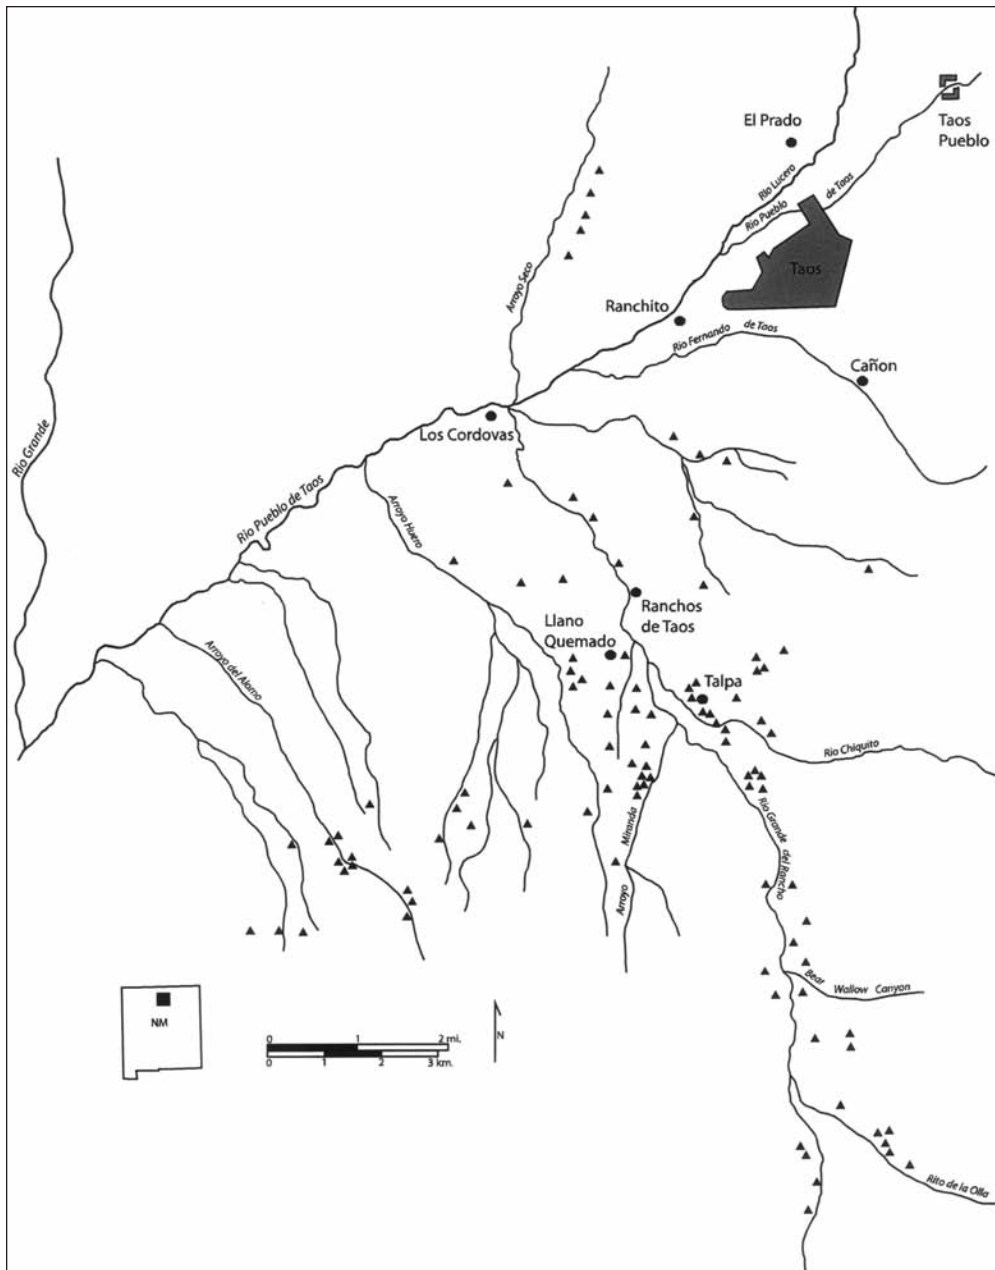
El Prado

Taos Pueblo

Rio Lucero

Rio Pueblo de Taos

Taos

Arroyo Seco

Ranchito

Rio Fernando de Taos

Cañon

Rio Grande

Los Cordovas

Rio Pueblo de Taos

Arroyo Hondo

Ranchos de Taos

Llano Quemado

Talpa

Arroyo del Alamo

Rio Chiquito

Arroyo Miranda

Rio Grande del Rancho

Bear Wallow Canyon

NM

0 1 2 mi.

0 1 2 3 km.

N

Rito de la Olla